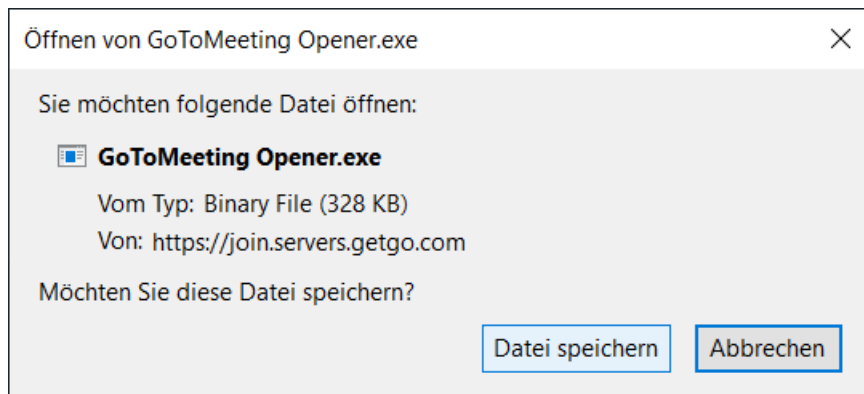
Öffnen von GoToMeeting Opener.exe

Sie möchten folgende Datei öffnen:

GoToMeeting Opener.exe

Vom Typ: Binary File (328 KB)

Von: https://join.servers.getgo.com

Möchten Sie diese Datei speichern?

Datei speichern

Abbrechen